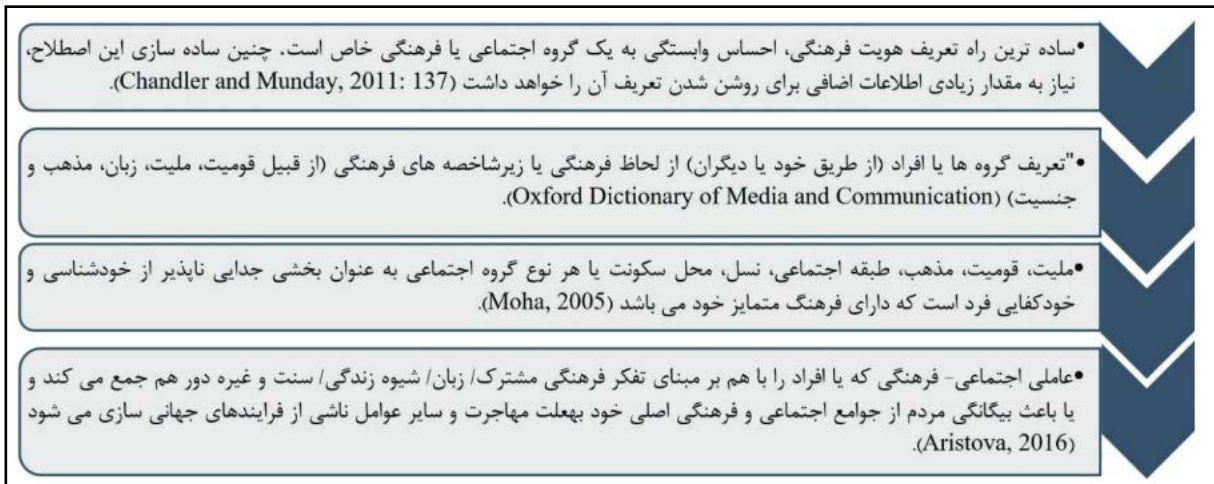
•ساده ترین راه تعریف هویت فرهنگی، احساس وابستگی به یک گروه اجتماعی یا فرهنگی خاص است. چنین ساده سازی این اصطلاح، نیاز به مقدار زیادی اطلاعات اضافی برای روشن شدن تعریف آن را خواهد داشت (Chandler and Munday, 2011: 137).

•"تعریف گروه ها یا افراد (از طریق خود یا دیگران) از لحاظ فرهنگی یا زیرشاخصه های فرهنگی (از قبیل قومیت، ملیت، زبان، مذهب و جنسیت) (Oxford Dictionary of Media and Communication).

•ملیت، قومیت، مذهب، طبقه اجتماعی، نسل، محل سکونت یا هر نوع گروه اجتماعی به عنوان بخشی جدایی ناپذیر از خودشناسی و خودکفایی فرد است که دارای فرهنگ متمایز خود می باشد (Moha, 2005).

•عاملی اجتماعی- فرهنگی که یا افراد را با هم بر مبنای تفکر فرهنگی مشترک/ زبان/ شیوه زندگی/ سنت و غیره دور هم جمع می کند و یا باعث بیگانگی مردم از جوامع اجتماعی و فرهنگی اصلی خود بهعلت مهاجرت و سایر عوامل ناشی از فرایندهای جهانی سازی می شود (Aristova, 2016).